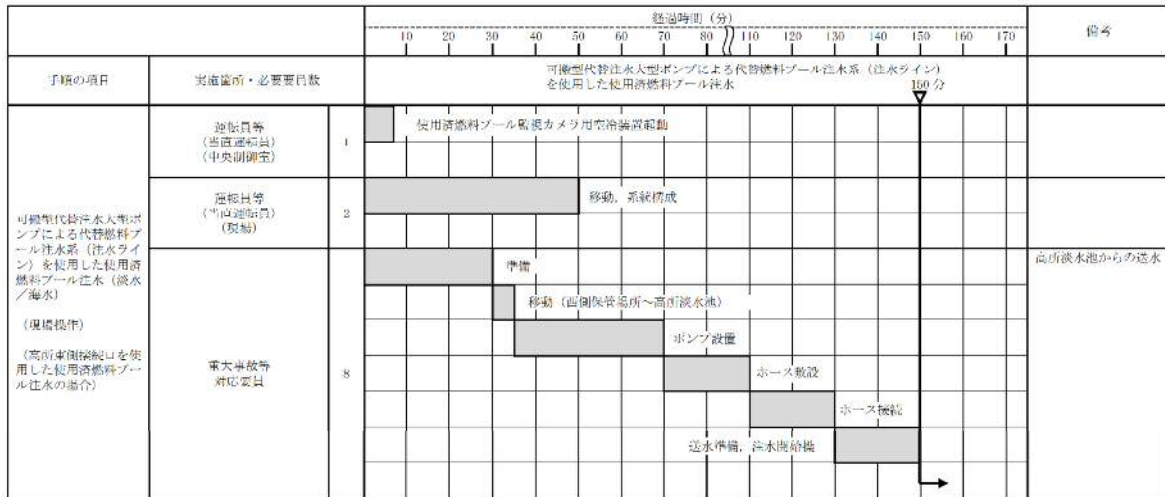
| 手順の項目 | 実施箇所・必要要員数 | | 経過時間（分） 10 20 30 40 50 60 70 80 110 120 130 140 150 160 170 | 備考 |
|---|---|---|---|---|
| | | | 可搬型代替注水大型ポンプによる代替燃料プール注水系（注水ライン）を使用した使用済燃料プール注水 150分 | |
| 可搬型代替注水大型ポンプによる代替燃料プール注水系（注水ライン）を使用した使用済燃料プール注水（淡水／海水）<br><br>（現場操作）<br><br>（高所東側接続口を使用した使用済燃料プール注水の場合） | 運転員等<br>（当直運転員）<br>（中央制御室） | 1 | 使用済燃料プール監視カメラ用空冷装置起動 | |
| | 運転員等<br>（当直運転員）<br>（現場） | 2 | 移動，系統構成 | |
| | 重大事故等対応要員 | 8 | 準備<br>移動（西側保管場所～高所淡水池）<br>ポンプ設置<br>ホース敷設<br>ホース接続<br>送水準備，注水開始操 | 高所淡水池からの送水 |